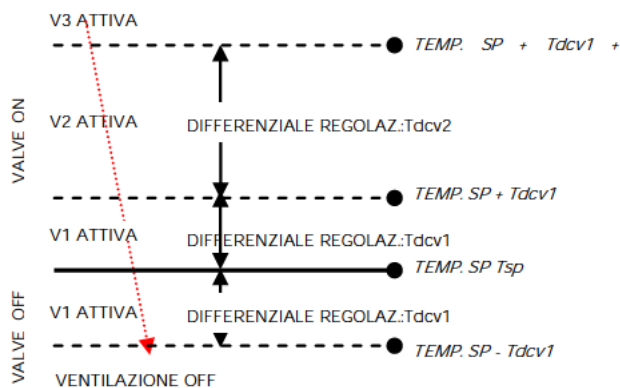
V3 ATTIVA

TEMP. SP + Tdcv1 +

V2 ATTIVA

DIFFERENZIALE REGOLAZ.:Tdcv2

VALVE ON

TEMP. SP + Tdcv1

V1 ATTIVA

DIFFERENZIALE REGOLAZ.:Tdcv1

TEMP. SP Tsp

V1 ATTIVA

DIFFERENZIALE REGOLAZ.:Tdcv1

VALVE OFF

TEMP. SP - Tdcv1

VENTILAZIONE OFF